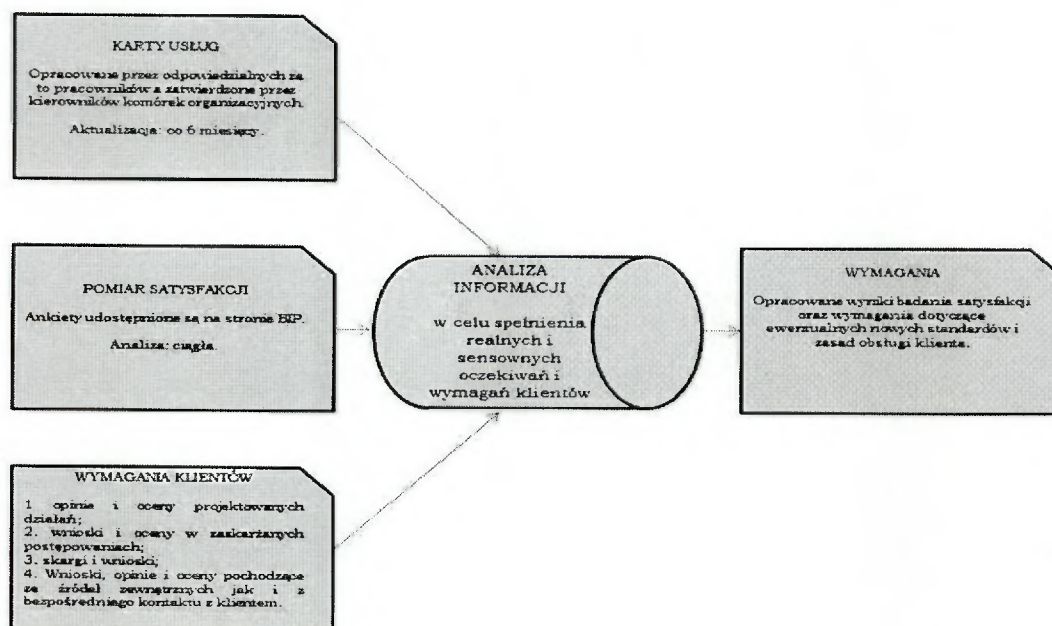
KARTY USŁUG

Opracowane przez odpowiedzialnych za to pracowników a zatwierdzone przez kierowników komórek organizacyjnych.

Aktualizacja: co 6 miesięcy.

POMIAR SATYSFAKCJI

Ankiety udostępnione są na stronie BIP.

Analiza: ciągła.

WYMAGANIA KLIENTÓW

1. opinie i oceny projektowanych działań;
2. wnioski i oceny w zaskarżanych postępowaniach;
3. skargi i wnioski;
4. Wnioski, opinie i oceny pochodzące ze źródeł zewnętrznych jak i z bezpośredniego kontaktu z klientem.

ANALIZA INFORMACJI

w celu spełnienia realnych i sensownych oczekiwań i wymagań klientów

WYMAGANIA

Opracowane wyniki badania satysfakcji oraz wymagania dotyczące ewentualnych nowych standardów i zasad obsługi klienta.